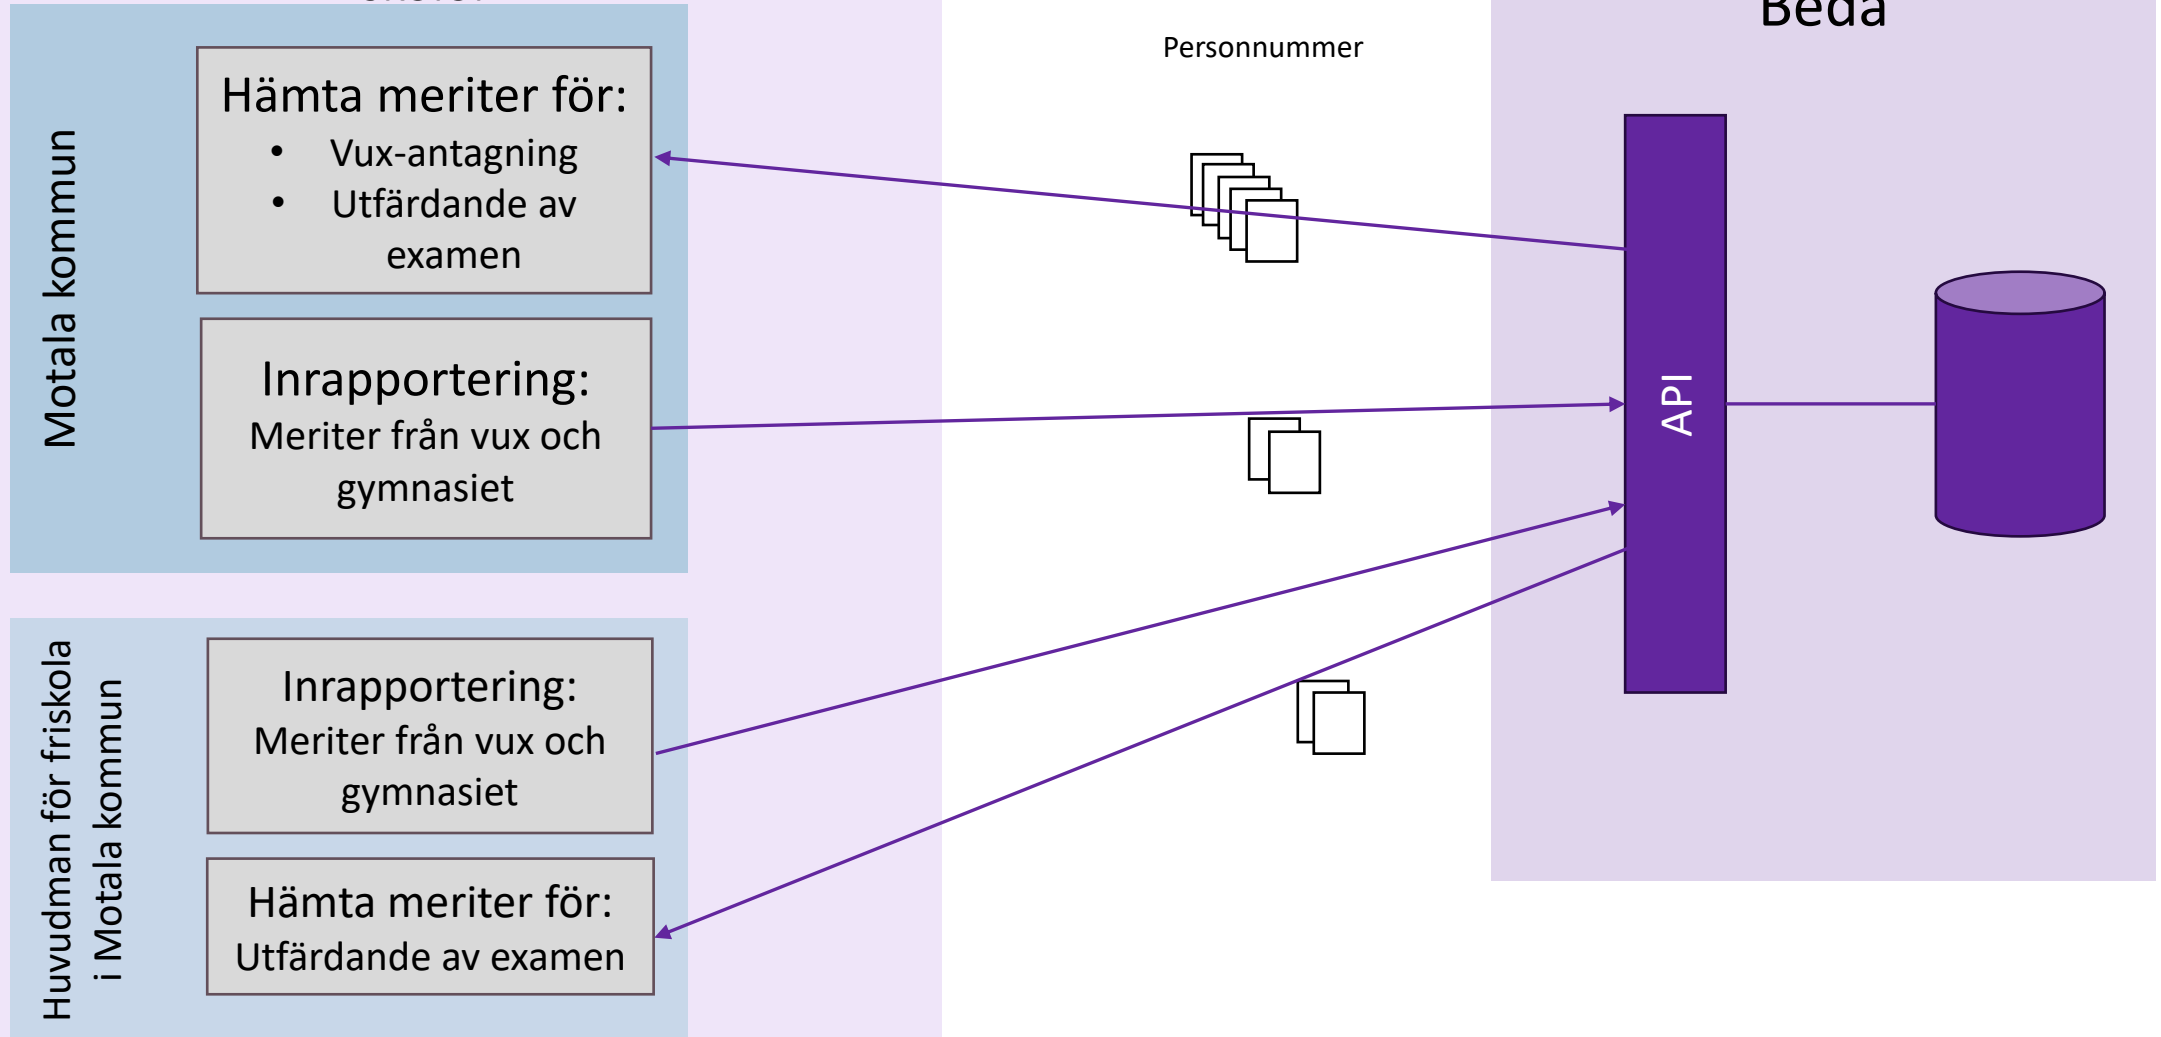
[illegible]

Beda

Personnummer

Motala kommun

Hämta meriter för:
• Vux-antagning
• Utfärdande av examen

Inrapportering:
Meriter från vux och gymnasiet

API

Huvudman för friskola i Motala kommun

Inrapportering:
Meriter från vux och gymnasiet

Hämta meriter för:
Utfärdande av examen